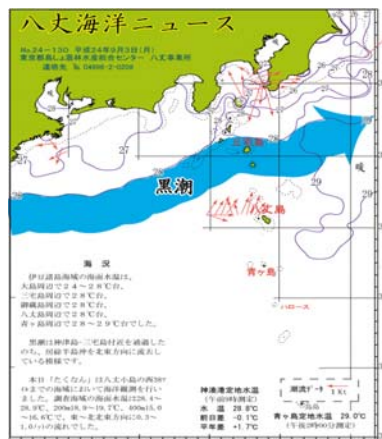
八丈海洋ニュース

No.24-130 平成24年9月3日(月)
東京都島しょ農林水産総合センター 八丈事業所
連絡先 ☎ 04996-2-0209

三宅島

黒潮

八丈島

青ヶ島

27

28

29

海 況

伊豆諸島海域の海面水温は、
大島周辺で24~28℃台、
三宅島周辺で28℃台、
御蔵島周辺で28℃台、
八丈島周辺で28℃台、
青ヶ島周辺で28~29℃台でした。

黒潮は神津島~三宅島付近を通過したのち、房総半島沖を東北東方向に流去している模様です。

本日「たくなん」は八丈小島の西38°0.2マイル海域において海洋観測を行いました。調査海域の海面水温は28.4~28.9℃、200m H.19~19.7℃、400mは5.0~16.0℃で、東~北東方向に0.3~1.0ノットの流れでした。

神湊港定地水温
(午前9時測定)
水 温 28.8℃
前日差 -0.1℃
平年差 +1.7℃

青ヶ島定地水温 29.0℃
(午前9時測定)

潮流 1kt